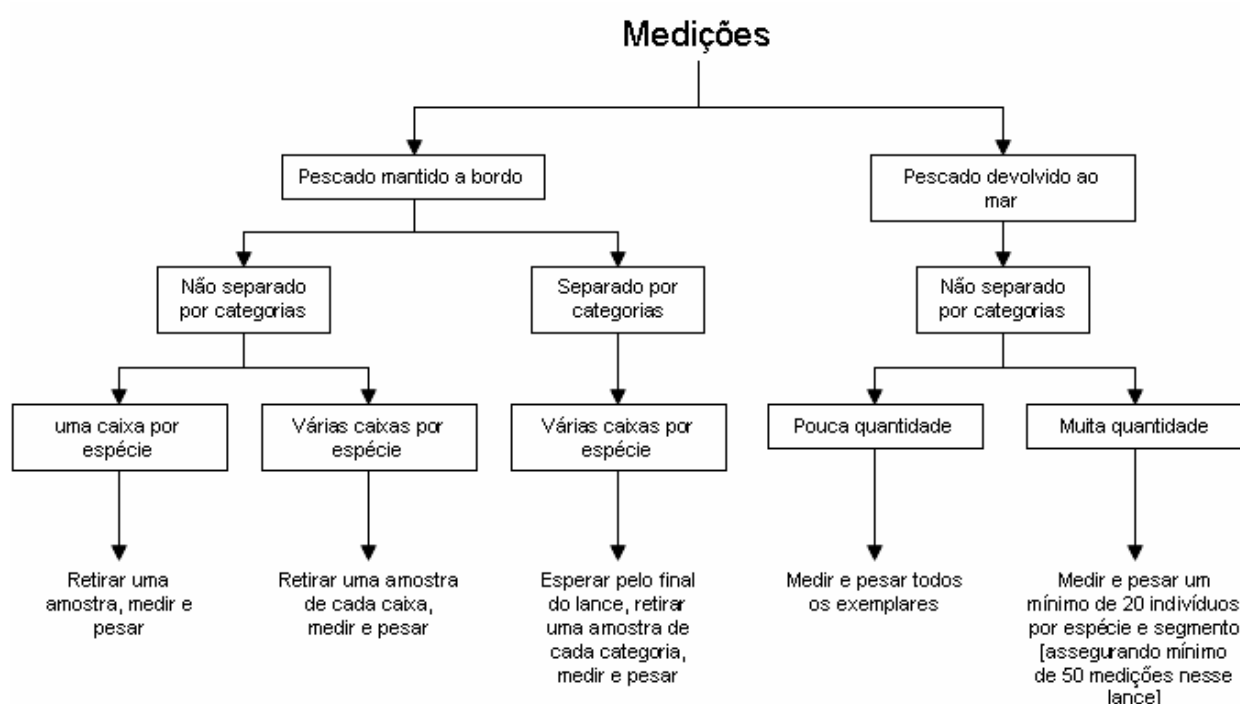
Medições

Pescado mantido a bordo

Pescado devolvido ao mar

Não separado por categorias

Separado por categorias

Não separado por categorias

uma caixa por espécie

Várias caixas por espécie

Várias caixas por espécie

Pouca quantidade

Muita quantidade

Retirar uma amostra, medir e pesar

Retirar uma amostra de cada caixa, medir e pesar

Esperar pelo final do lance, retirar uma amostra de cada categoria, medir e pesar

Medir e pesar todos os exemplares

Medir e pesar um mínimo de 20 indivíduos por espécie e segmento [assegurando mínimo de 50 medições nesse lance]